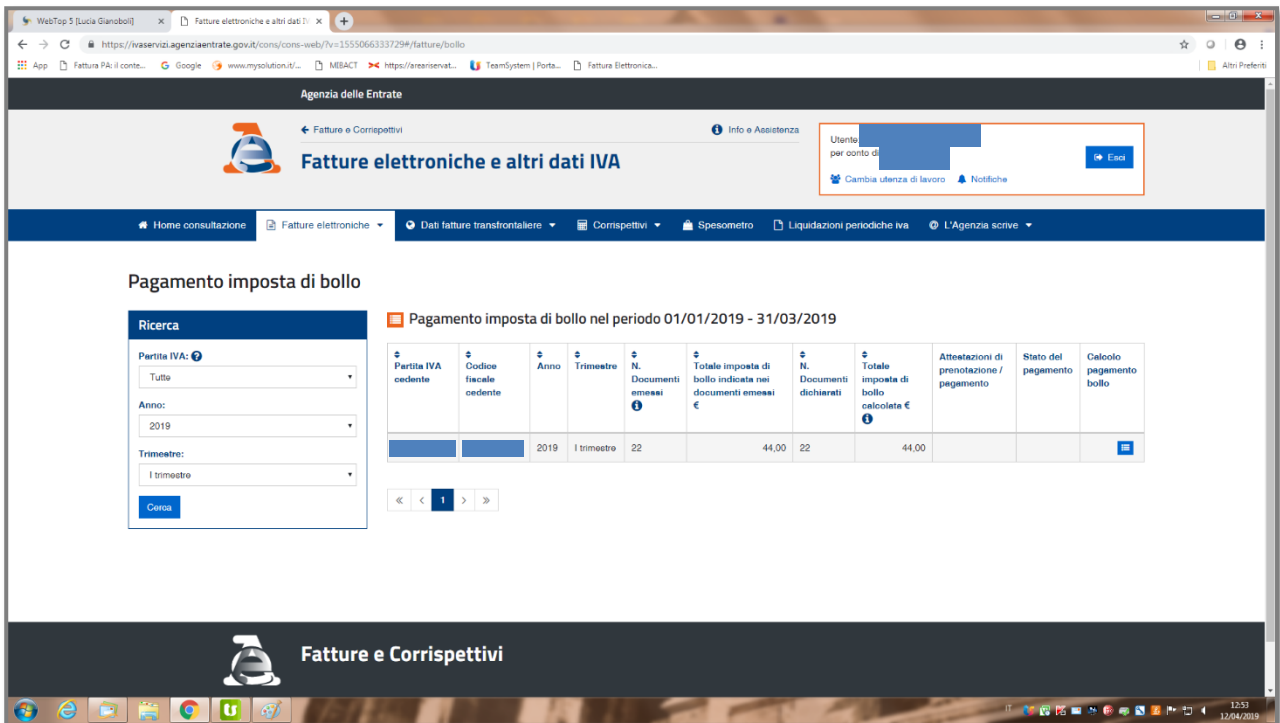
WebTop 5 [Lucia Gianoboli] ×
Fatture elettroniche e altri dati IV ×
https://ivaservizi.agenziaentrate.gov.it/cons/cons-web/?v=1555066333729#/fatture/bollo
App Fattura PA: il conte... Google www.mysolution.it/... MIBACT https://areariservat... TeamSystem | Porta... Fattura Elettronica... Altri Preferiti

Agenzia delle Entrate

← Fatture e Corrispettivi
Fatture elettroniche e altri dati IVA
Info e Assistenza
Utente
per conto di
Esci
Cambia utenza di lavoro Notifiche

Home consultazione | Fatture elettroniche | Dati fatture transfrontaliere | Corrispettivi | Spesometro | Liquidazioni periodiche iva | L'Agenzia scrive

Pagamento imposta di bollo

Ricerca
Partita IVA:
Tutte
Anno:
2019
Trimestre:
I trimestre
Cerca

Pagamento imposta di bollo nel periodo 01/01/2019 - 31/03/2019

| Partita IVA cedente | Codice fiscale cedente | Anno | Trimestre | N. Documenti emessi | Totale imposta di bollo indicata nei documenti emessi € | N. Documenti dichiarati | Totale imposta di bollo calcolata € | Attestazioni di prenotazione / pagamento | Stato del pagamento | Calcolo pagamento bollo |
|---|---|---|---|---|---|---|---|---|---|---|
| | | 2019 | I trimestre | 22 | 44,00 | 22 | 44,00 | | | |

« ‹ 1 › »

Fatture e Corrispettivi

IT 12:53 12/04/2019